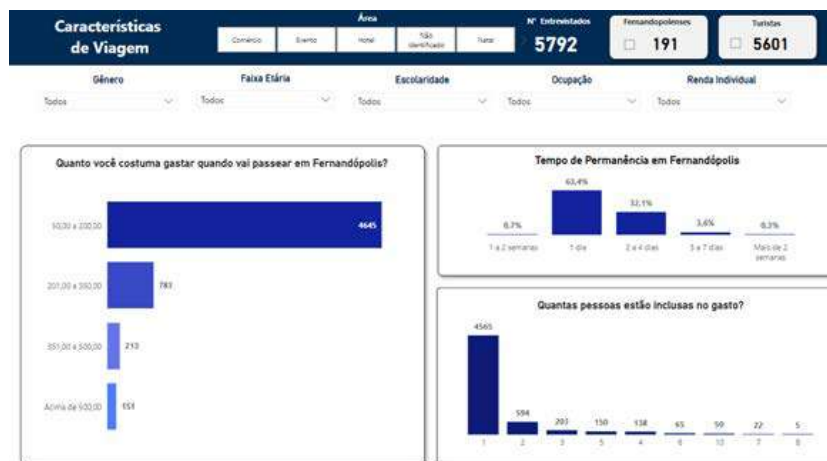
Características de Viagem

Área

Comércio | Evento | Hotel | Não Identificado | Rural

Nº Entrevistados
5792

Fernandopolenses
191

Turistas
5601

Gênero
Todos

Faixa Etária
Todos

Escolaridade
Todos

Ocupação
Todos

Renda Individual
Todos

Quanto você costuma gastar quando vai passear em Fernandópolis?

50,00 a 200,00 4645
201,00 a 350,00 783
351,00 a 500,00 213
Acima de 500,00 151

Tempo de Permanência em Fernandópolis

| 0,7% | 63,4% | 32,1% | 3,6% | 0,3% |
|---|---|---|---|---|
| 1 a 2 semanas | 1 dia | 2 a 4 dias | 5 a 7 dias | Mais de 2 semanas |

Quantas pessoas estão inclusas no gasto?

| 4565 | 594 | 203 | 150 | 138 | 65 | 50 | 22 | 5 |
|---|---|---|---|---|---|---|---|---|
| 1 | 2 | 3 | 5 | 4 | 6 | 10 | 7 | 8 |